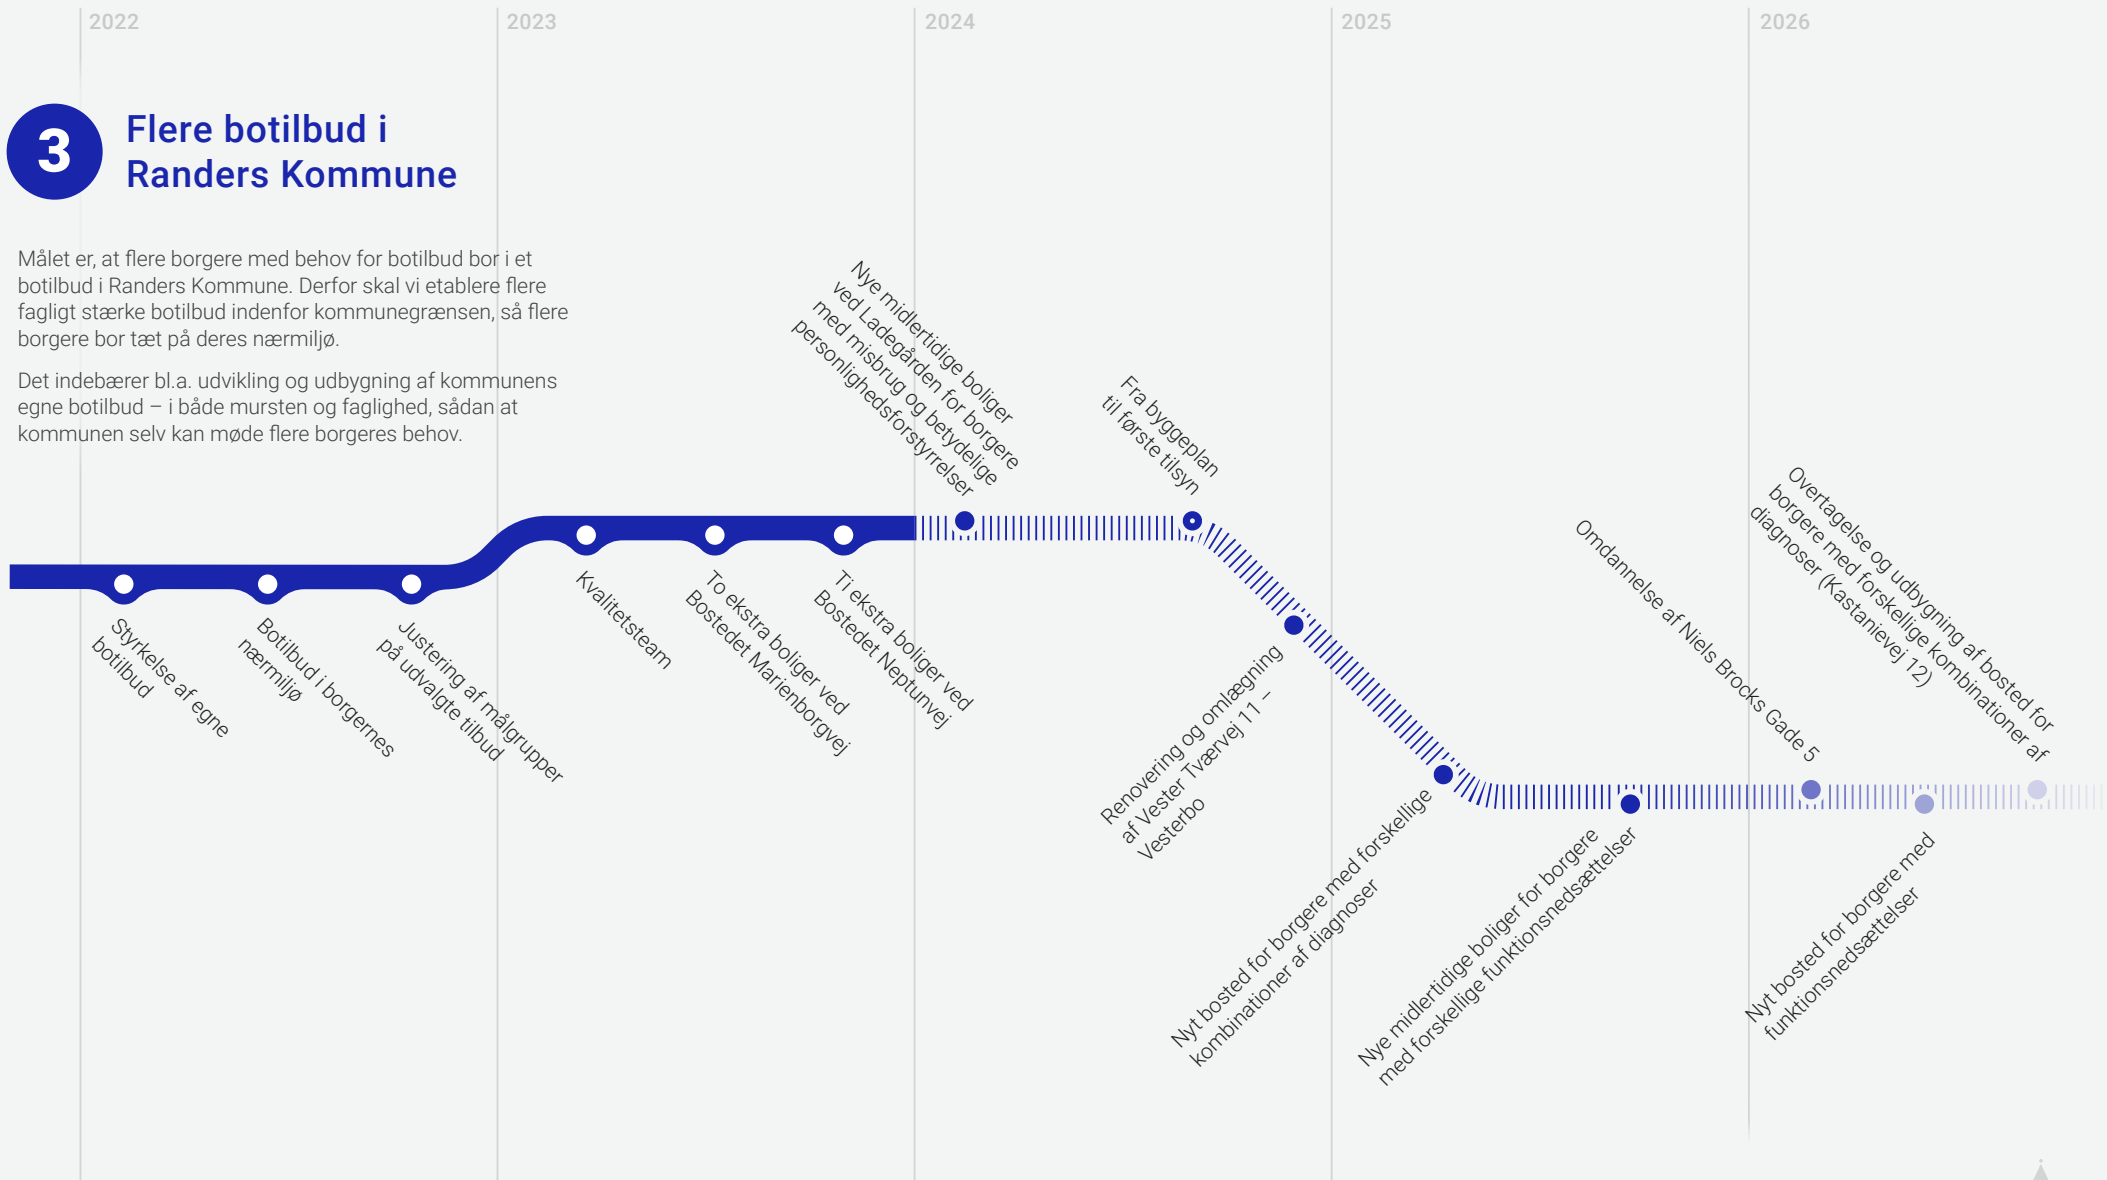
2022 2023 2024 2025 2026

3 Flere botilbud i Randers Kommune

Målet er, at flere borgere med behov for botilbud bor i et botilbud i Randers Kommune. Derfor skal vi etablere flere fagligt stærke botilbud indenfor kommunegrænsen, så flere borgere bor tæt på deres nærmiljø.

Det indebærer bl.a. udvikling og udbygning af kommunens egne botilbud – i både mursten og faglighed, sådan at kommunen selv kan møde flere borgeres behov.

Styrkelse af egne botilbud

Botilbud i borgernes nærmiljø

Justering af målgrupper på udvalgte tilbud

Kvalitetsteam

To ekstra boliger ved Bostedet Marienborgvej

Ti ekstra boliger ved Bostedet Neptunvej

Nye midlertidige boliger ved Ladegården for borgere med misbrug og betydelige personlighedsforstyrrelser

Fra byggeplan til første tilsyn

Renovering og omlægning af Vester Tværvej 11 – Vesterbo

Nyt bosted for borgere med forskellige kombinationer af diagnoser

Nye midlertidige boliger for borgere med forskellige funktionsnedsættelser

Omdannelse af Niels Brocks Gade 5

Overtagelse og udbygning af bosted for borgere med forskellige kombinationer af diagnoser (Kastanievej 12)

Nyt bosted for borgere med funktionsnedsættelser